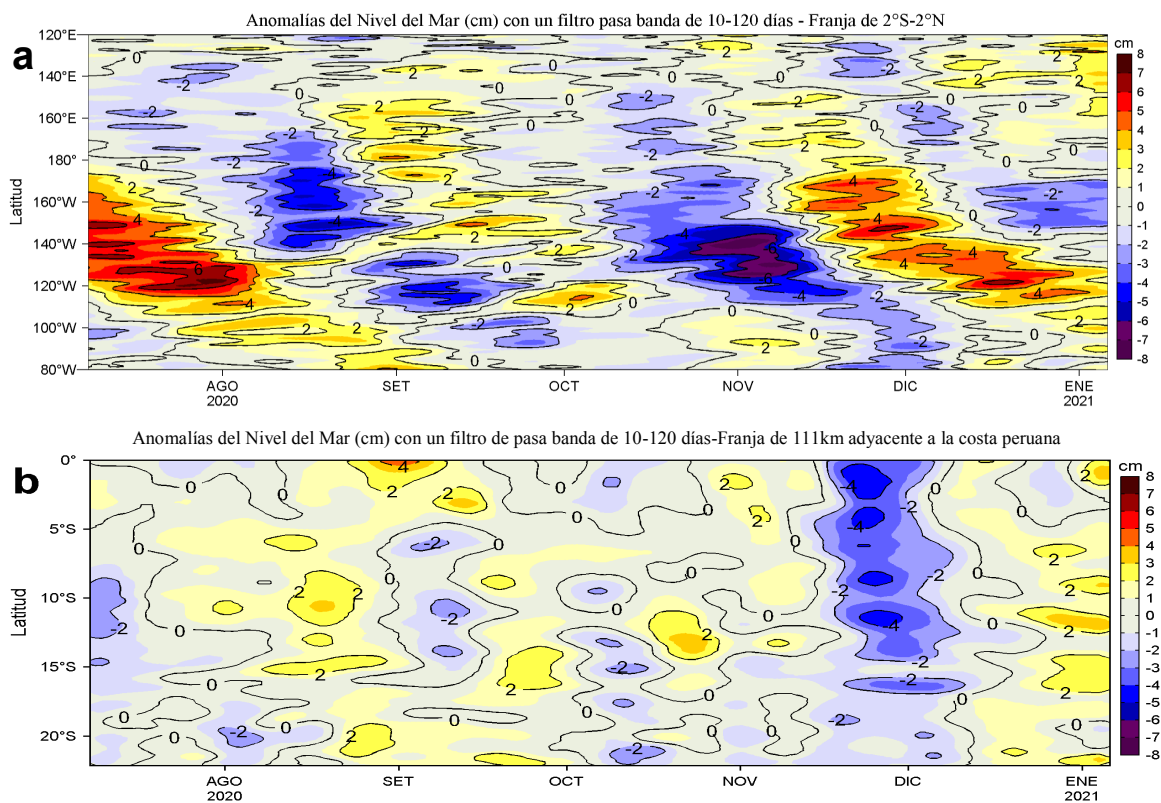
Anomalías del Nivel del Mar (cm) con un filtro pasa banda de 10-120 días - Franja de 2°S-2°N

a

120°E
140°E
160°E
180°
160°W
140°W
120°W
100°W
80°W

Latitud

cm
8
7
6
5
4
3
2
1
0
-1
-2
-3
-4
-5
-6
-7
-8

0 2 -2 4 -4 6 -6

AGO 2020
SET
OCT
NOV
DIC
ENE 2021

Anomalías del Nivel del Mar (cm) con un filtro de pasa banda de 10-120 días-Franja de 111km adyacente a la costa peruana

b

0°
5°S
10°S
15°S
20°S

Latitud

cm
8
7
6
5
4
3
2
1
0
-1
-2
-3
-4
-5
-6
-7
-8

0 2 -2 4 -4

AGO 2020
SET
OCT
NOV
DIC
ENE 2021